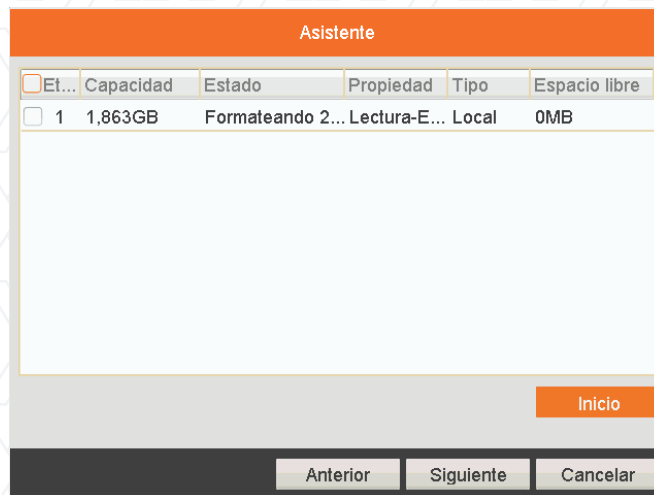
Asistente

| Et... | Capacidad | Estado | Propiedad | Tipo | Espacio libre |
|---|---|---|---|---|---|
| 1 | 1,863GB | Formateando 2... | Lectura-E... | Local | 0MB |

Inicio

Anterior Siguiente Cancelar